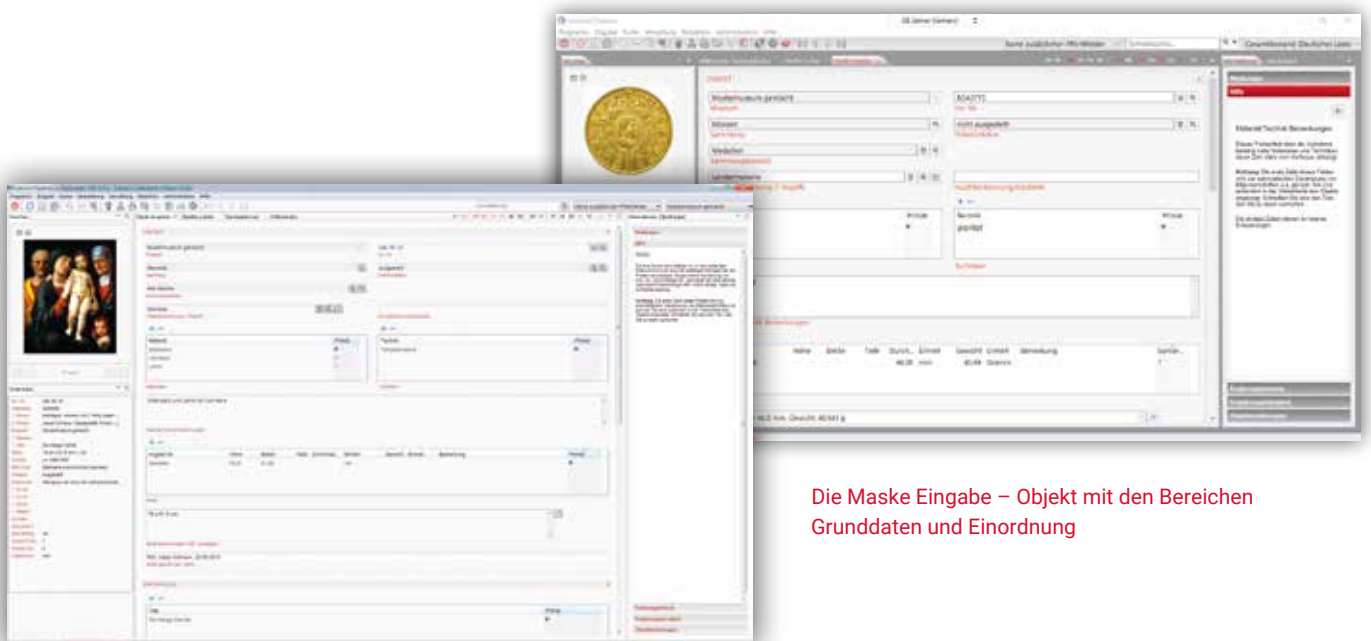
Musterobjekt gemischt
Münzen
Medaillen
Gesamtbestand Deutsches Leben
Medaillen
Hilfe
Material/Technik Bemerkungen
Technik
geprägt
Nominal
Gewicht
Die Maske Eingabe – Objekt mit den Bereichen Grunddaten und Einordnung